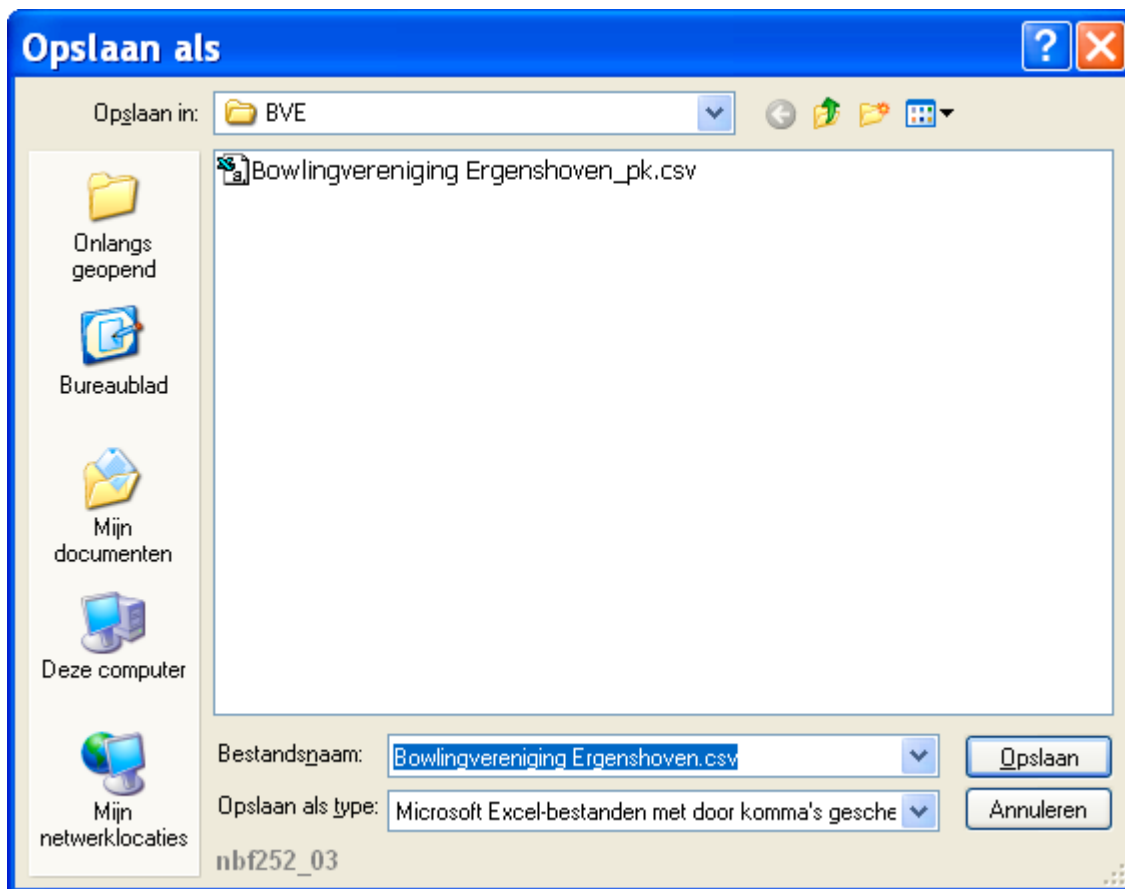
Opslaan als

?

Opslaan in: BVE

Bowlingvereniging Ergenshoven_pk.csv

Onlangs geopend

Bureaublad

Mijn documenten

Deze computer

Mijn netwerklocaties

Bestandsnaam: Bowlingvereniging Ergenshoven.csv

Opslaan als type: Microsoft Excel-bestanden met door komma's gesche

Opslaan

Annuleren

nbf252_03